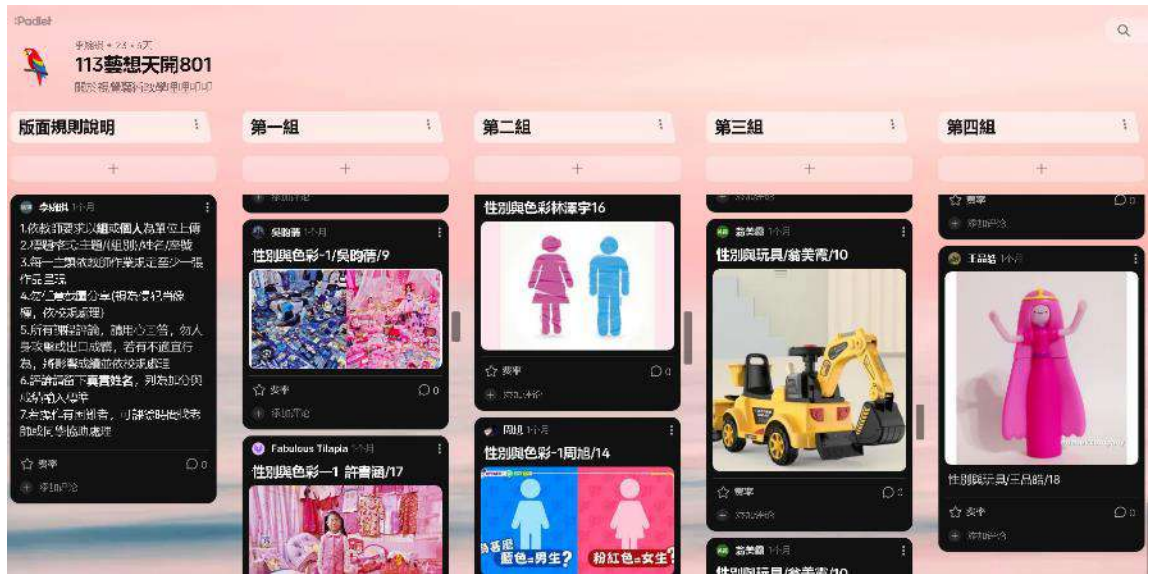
:Padlet

李旭娟 • 24 • 5天

113藝想天開801

關於視覺藝術教學與印

版面規則說明

+

李旭娟 1个月

1.依教師要求以組或個人為單位上傳
2.標題格式:主題/組別/姓名/座號
3.每一主題教師作業需至少一張作品呈現
4.勿上傳違規內容(視為侵犯肖像權,依校規處理)
5.所有留言評論,請用心三思,勿人身攻擊或出口成髒,若有不適言行為,將影響成績並依校規處理
6.評論留言下真實姓名,列為加分與成績納入參考
7.若發任何問題者,可請教師或找老師或同學協助處理

☆ 按讚

添加評論

第一組

+

添加評論

吳昀蓓 1个月

性別與色彩-1/吳昀蓓/9

☆ 按讚

添加評論

Fabulous Tilapia 1个月

性別與色彩—1 許書涵/17

第二組

+

性別與色彩林澤宇16

☆ 按讚

添加評論

周旭 1个月

性別與色彩-1周旭/14

藍色=男生? 粉紅色=女生?

第三組

+

添加評論

翁美霞 1个月

性別與玩具/翁美霞/10

☆ 按讚

添加評論

翁美霞 1个月

性別與玩具/翁美霞/10

第四組

+

☆ 按讚

添加評論

王品晧 1个月

性別與玩具/王品晧/18

☆ 按讚

添加評論